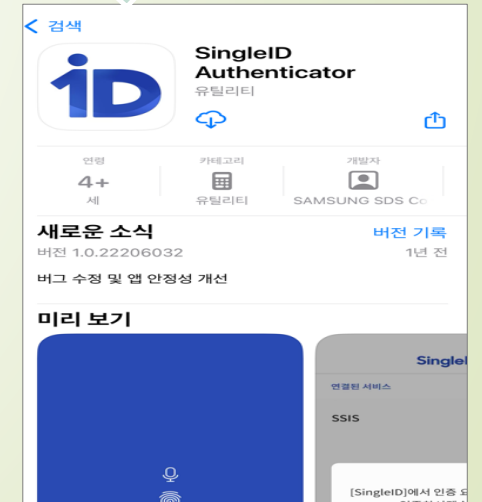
< 검색

iD

SingleID Authenticator
유틸리티

연령
4+
세

카테고리
유틸리티

개발자
SAMSUNG SDS Co

새로운 소식
버전 기록
버전 1.0.22206032
1년 전

버그 수정 및 앱 안정성 개선

미리 보기

SingleID

연결된 서비스

SSIS

[SingleID]에서 인증 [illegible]